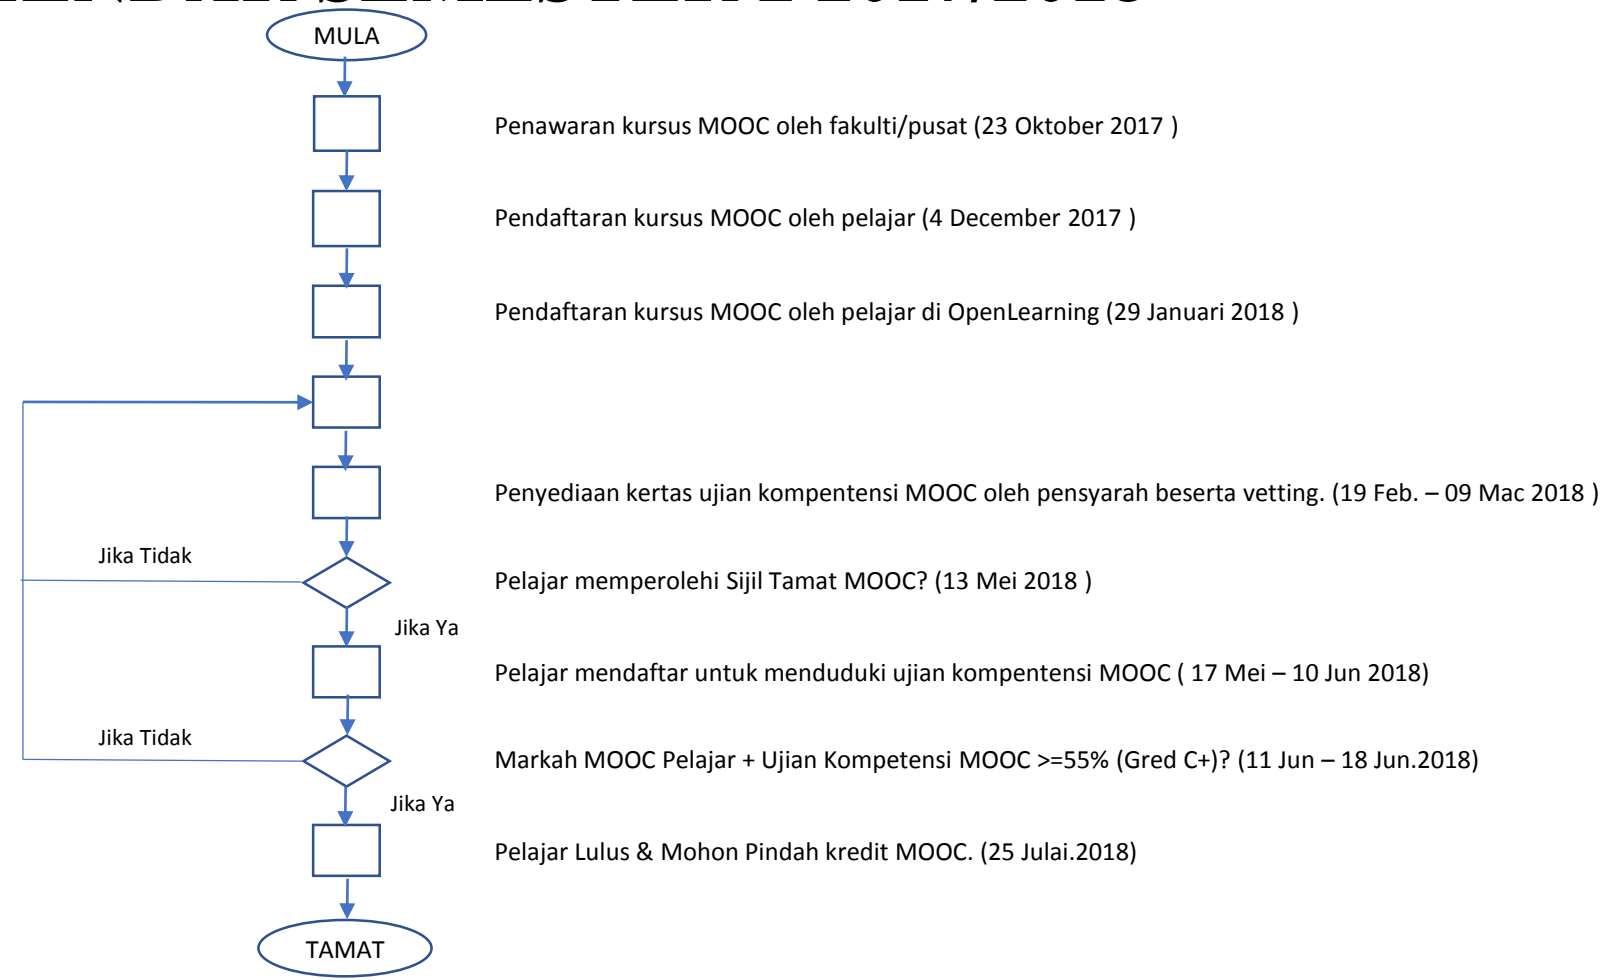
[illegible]

MULA

Penawaran kursus MOOC oleh fakulti/pusat (23 Oktober 2017 )

Pendaftaran kursus MOOC oleh pelajar (4 December 2017 )

Pendaftaran kursus MOOC oleh pelajar di OpenLearning (29 Januari 2018 )

Penyediaan kertas ujian kompentensi MOOC oleh pensyarah beserta vetting. (19 Feb. – 09 Mac 2018 )

Jika Tidak

Pelajar memperolehi Sijil Tamat MOOC? (13 Mei 2018 )

Jika Ya

Pelajar mendaftar untuk menduduki ujian kompentensi MOOC ( 17 Mei – 10 Jun 2018)

Jika Tidak

Markah MOOC Pelajar + Ujian Kompetensi MOOC >=55% (Gred C+)? (11 Jun – 18 Jun.2018)

Jika Ya

Pelajar Lulus & Mohon Pindah kredit MOOC. (25 Julai.2018)

TAMAT